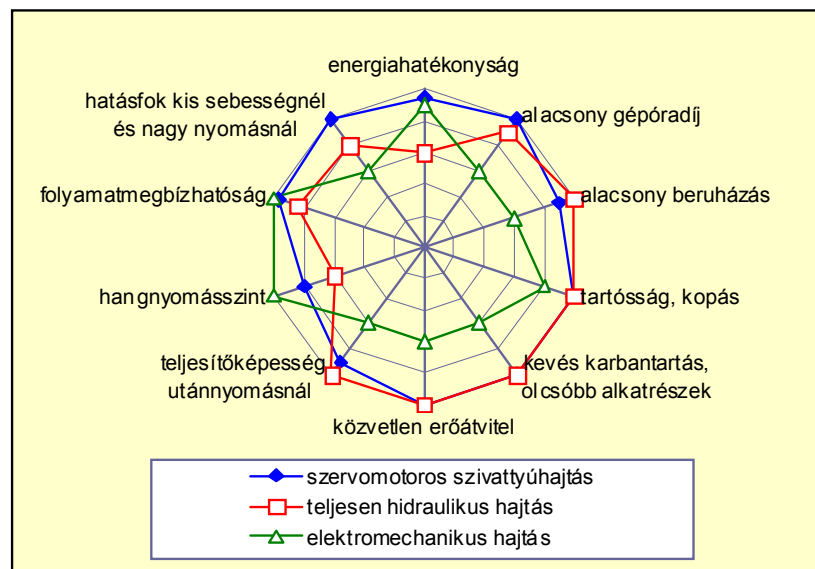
energiahatékonyság

alacsony gépóradíj

alacsony beruházás

tartósság, kopás

kevés karbantartás, olcsóbb alkatrészek

közvetlen erőátvitel

teljesítőképesség utánnyomásnál

hangnyomásszint

folyamatmegbízhatóság

hatásfok kis sebességnél és nagy nyomásnál

szervomotoros szivattyúhajtás
teljesen hidraulikus hajtás
elektromechanikus hajtás